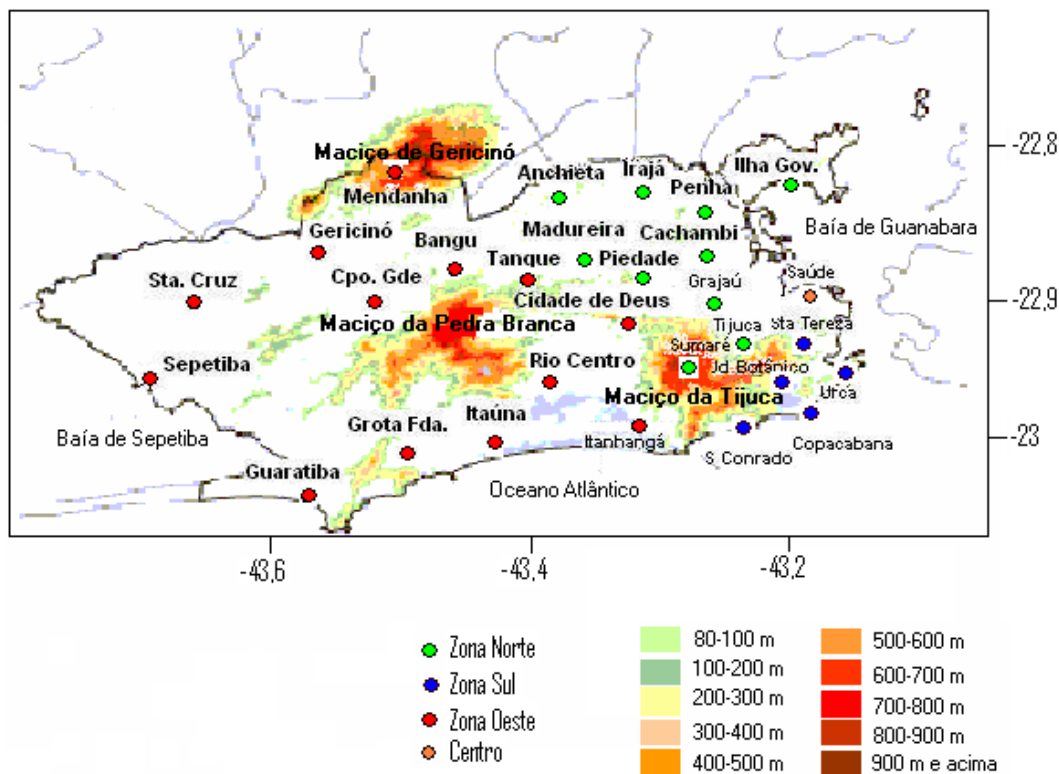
Maciço de Gericinó
Mendanha
Anchieta
Irajá
Penha
Ilha Gov.
-22,8
Baía de Guanabara
Gericinó
Bangu
Madureira
Cachambi
Sta. Cruz
Cpo. Gde
Tanque
Piedade
Saúde
Grajaú
-22,9
Cidade de Deus
Maciço da Pedra Branca
Tijuca
Sta Tereza
Sepetiba
Rio Centro
Sumaré
Jd. Botânico
Maciço da Tijuca
Urca
Baía de Sepetiba
Grota Fda.
Itaúna
Itanhangá
Copacabana
-23
S.Conrado
Guaratiba
Oceano Atlântico
-43,6
-43,4
-43,2

Zona Norte
Zona Sul
Zona Oeste
Centro

| | |
|---|---|
| 80-100 m | 500-600 m |
| 100-200 m | 600-700 m |
| 200-300 m | 700-800 m |
| 300-400 m | 800-900 m |
| 400-500 m | 900 m e acima |